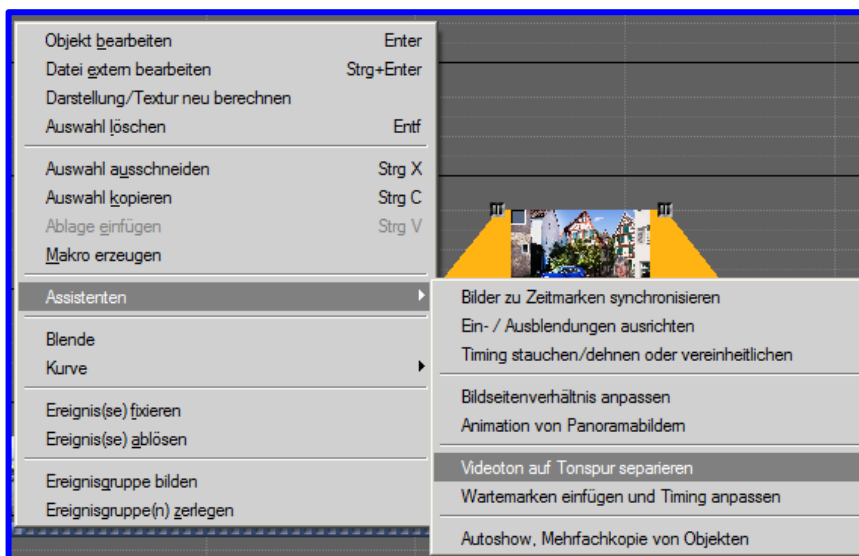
Objekt bearbeiten	Enter
Datei extern bearbeiten	Strg+Enter
Darstellung/Textur neu berechnen
Auswahl löschen	Entf

Auswahl ausschneiden	Strg X
Auswahl kopieren	Strg C
Ablage einfügen	Strg V
Makro erzeugen

Assistenten

Blende
Kurve

Ereignis(se) fixieren
Ereignis(se) ablösen

Ereignisgruppe bilden
Ereignisgruppe(n) zerlegen

Bilder zu Zeitmarken synchronisieren
Ein- / Ausblendungen ausrichten
Timing stauchen/dehnen oder vereinheitlichen

Bildseitenverhältnis anpassen
Animation von Panoramabildern

Videoton auf Tonspur separieren
Wartemarken einfügen und Timing anpassen

Autoshow, Mehrfachkopie von Objekten